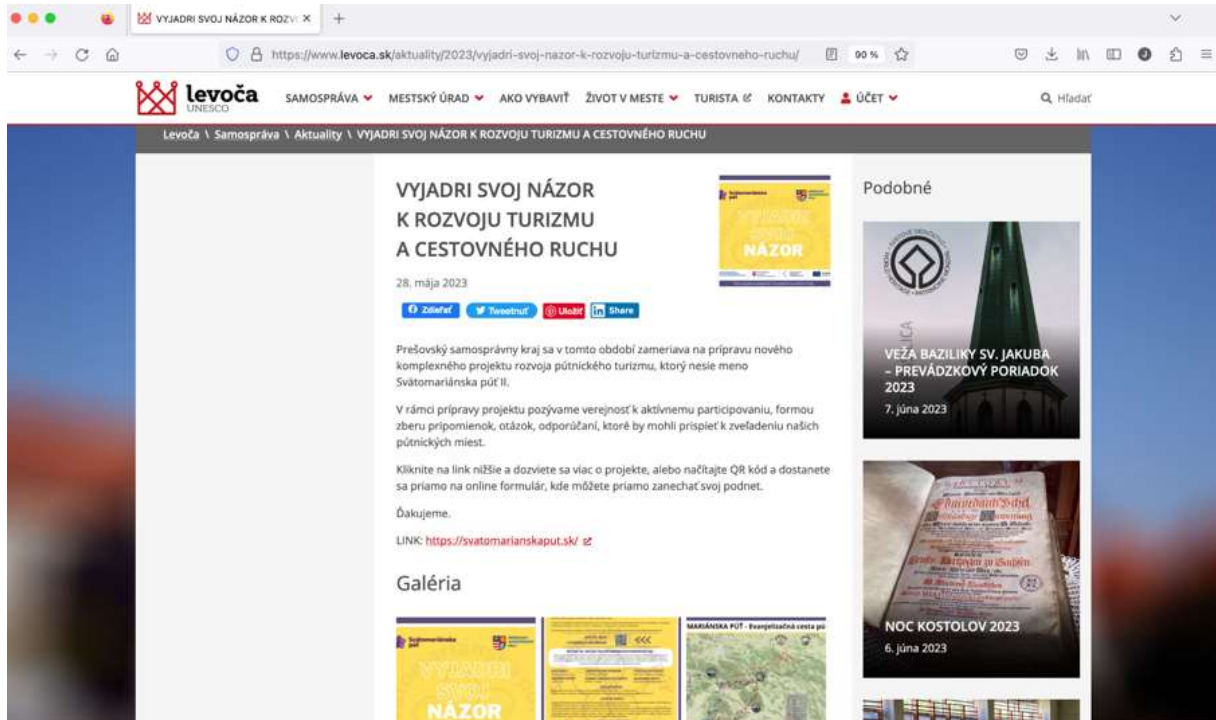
VYJADRI SVOJ NÁZOR K ROZV ×

https://www.levoca.sk/aktuality/2023/vyjadri-svoj-nazor-k-rozvoju-turizmu-a-cestovneho-ruchu/ 90 %

levoča UNESCO

SAMOSPRÁVA MESTSKÝ ÚRAD AKO VYBAVIŤ ŽIVOT V MESTE TURISTA KONTAKTY ÚČET

Hľadať

Levoča \ Samospráva \ Aktuality \ VYJADRI SVOJ NÁZOR K ROZVOJU TURIZMU A CESTOVNÉHO RUCHU

VYJADRI SVOJ NÁZOR K ROZVOJU TURIZMU A CESTOVNÉHO RUCHU

28. mája 2023

Zdieľať Tweetnuť Uložiť Share

Prešovský samosprávny kraj sa v tomto období zameriava na prípravu nového komplexného projektu rozvoja pútnického turizmu, ktorý nesie meno Svätomariánska púť II.

V rámci prípravy projektu pozývame verejnosť k aktívnemu participovaniu, formou zberu pripomienok, otázok, odporúčaní, ktoré by mohli prispieť k zveľadeniu našich pútnických miest.

Kliknite na link nižšie a dozviete sa viac o projekte, alebo načítajte QR kód a dostanete sa priamo na online formulár, kde môžete priamo zanechať svoj podnet.

Ďakujeme.

LINK: https://svatomarianskaput.sk/

Galéria

VYJADRI SVOJ NÁZOR

MARIÁNSKA PÚŤ - Evanjelizačná cesta pú

Podobné

VEŽA BAZILIKY SV. JAKUBA – PREVÁDZKOVÝ PORIADOK 2023
7. júna 2023

NOC KOSTOLOV 2023
6. júna 2023